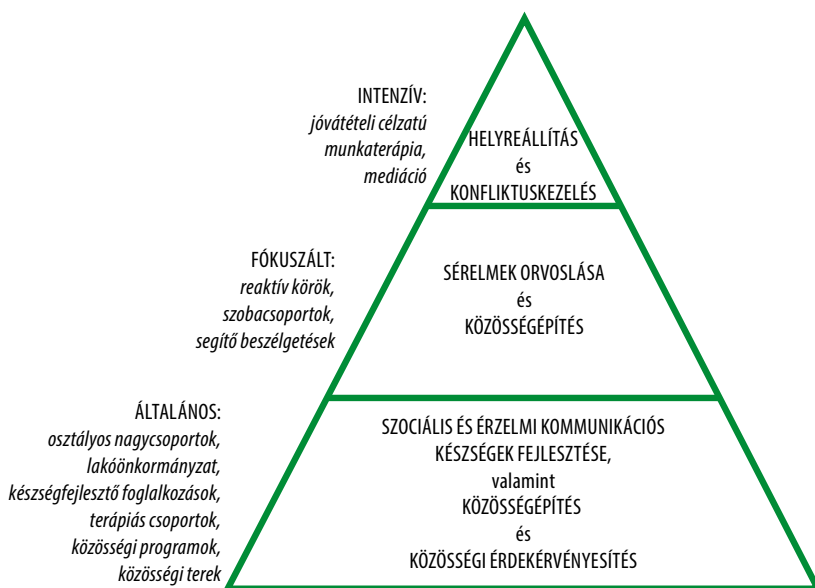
INTENZÍV:
*jóvátételi célzatú munkaterápia, mediáció*

HELYREÁLLÍTÁS
és
KONFLIKTUSKEZELÉS

FÓKUSZÁLT:
*reaktív körök, szobacsoportok, segítő beszélgetések*

SÉRELMEK ORVOSLÁSA
és
KÖZÖSSÉGÉPÍTÉS

ÁLTALÁNOS:
*osztályos nagycsoportok, lakóönkormányzat, készségfejlesztő foglalkozások, terápiás csoportok, közösségi programok, közösségi terek*

SZOCIÁLIS ÉS ÉRZELMI KOMMUNIKÁCIÓS KÉSZSÉGEK FEJLESZTÉSE,
valamint
KÖZÖSSÉGÉPÍTÉS
és
KÖZÖSSÉGI ÉRDEKÉRVÉNYESÍTÉS